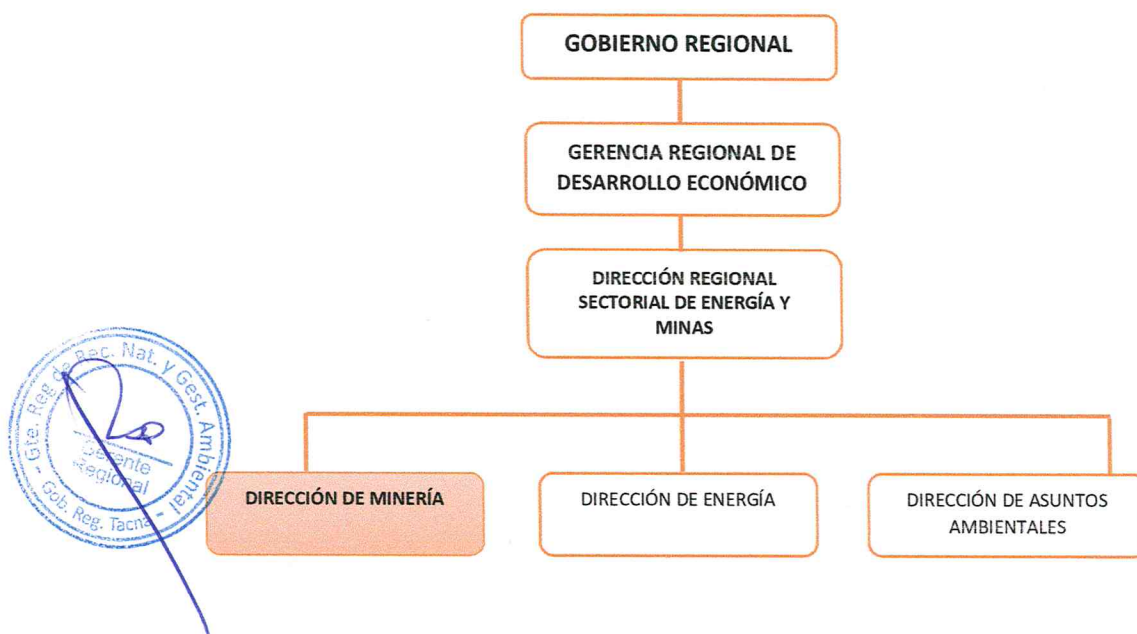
GOBIERNO REGIONAL

GERENCIA REGIONAL DE DESARROLLO ECONÓMICO

DIRECCIÓN REGIONAL SECTORIAL DE ENERGÍA Y MINAS

DIRECCIÓN DE MINERÍA

DIRECCIÓN DE ENERGÍA

DIRECCIÓN DE ASUNTOS AMBIENTALES

Gte. Reg. de Rec. Nat. y Gest. Ambiental - Gob. Reg. Tacna
Gerente Regional